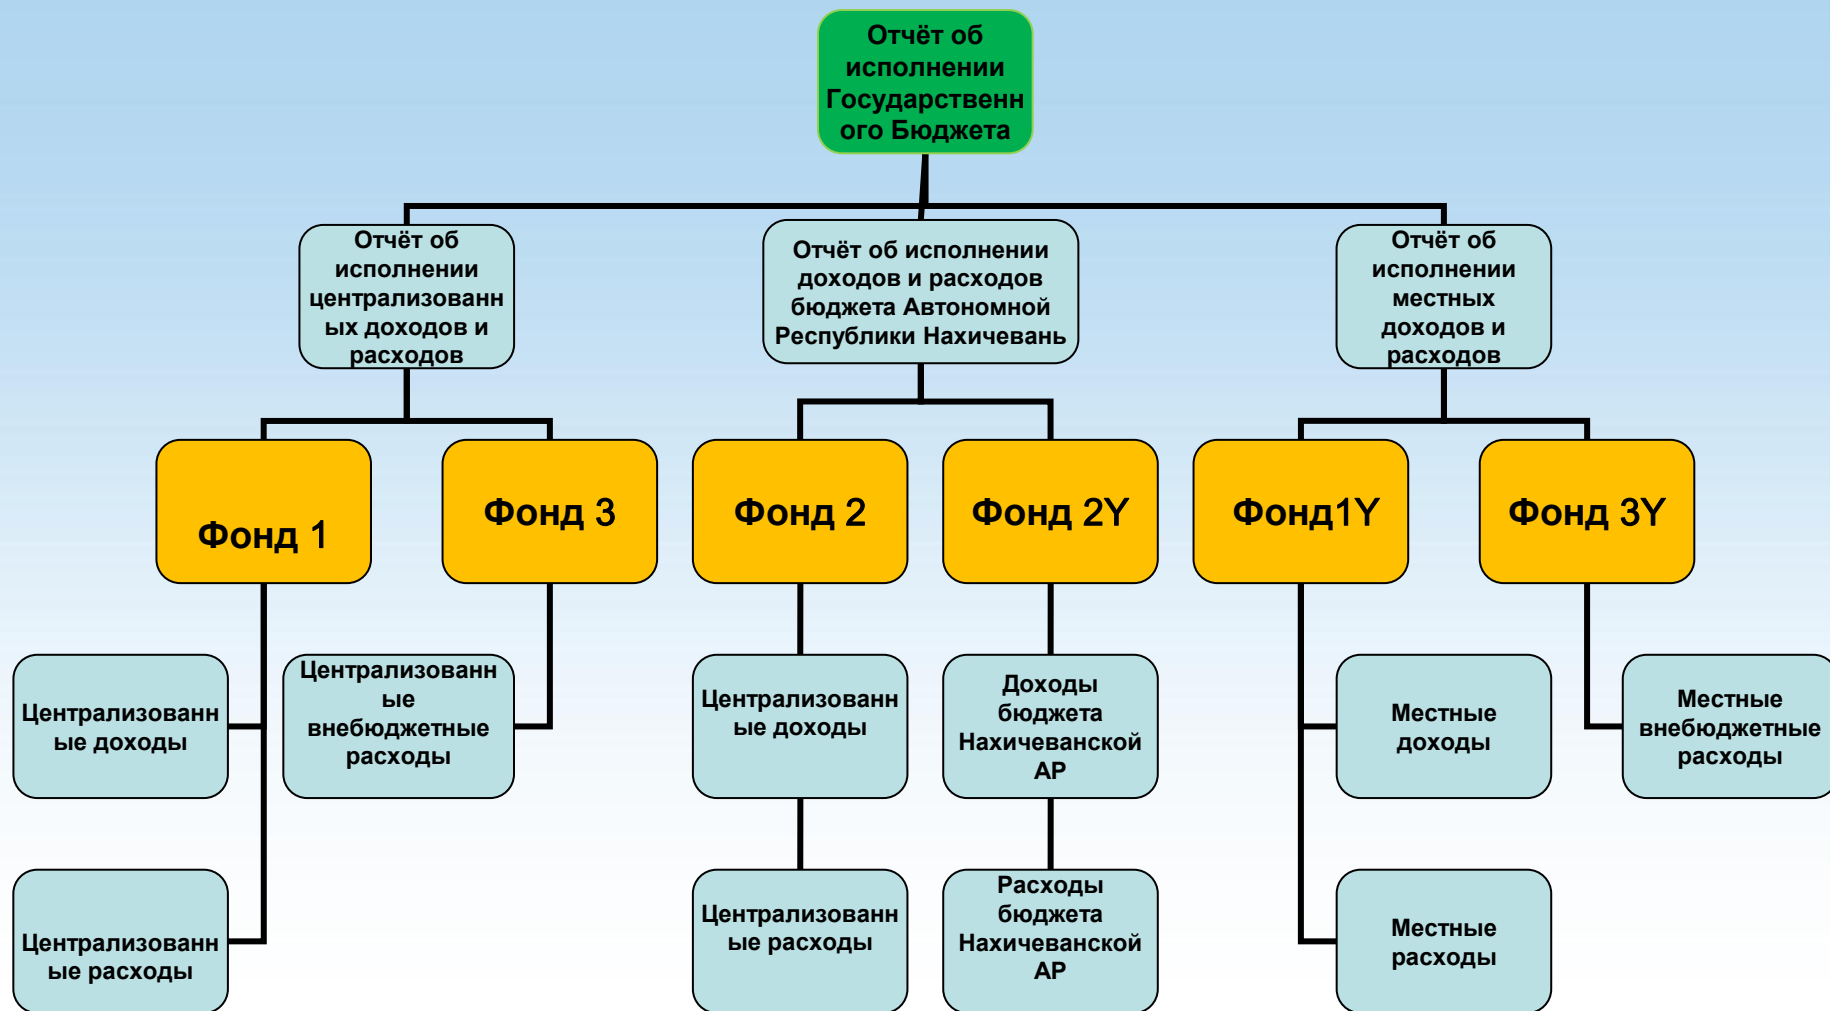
Отчёт об исполнении Государственн ого Бюджета

Отчёт об исполнении централизованн ых доходов и расходов

Отчёт об исполнении доходов и расходов бюджета Автономной Республики Нахичевань

Отчёт об исполнении местных доходов и расходов

Фонд 1

Фонд 3

Фонд 2

Фонд 2Y

Фонд1Y

Фонд 3Y

Централизованн ые доходы

Централизованн ые внебюджетные расходы

Централизованн ые доходы

Доходы бюджета Нахичеванской АР

Местные доходы

Местные внебюджетные расходы

Централизованн ые расходы

Централизованн ые расходы

Расходы бюджета Нахичеванской АР

Местные расходы